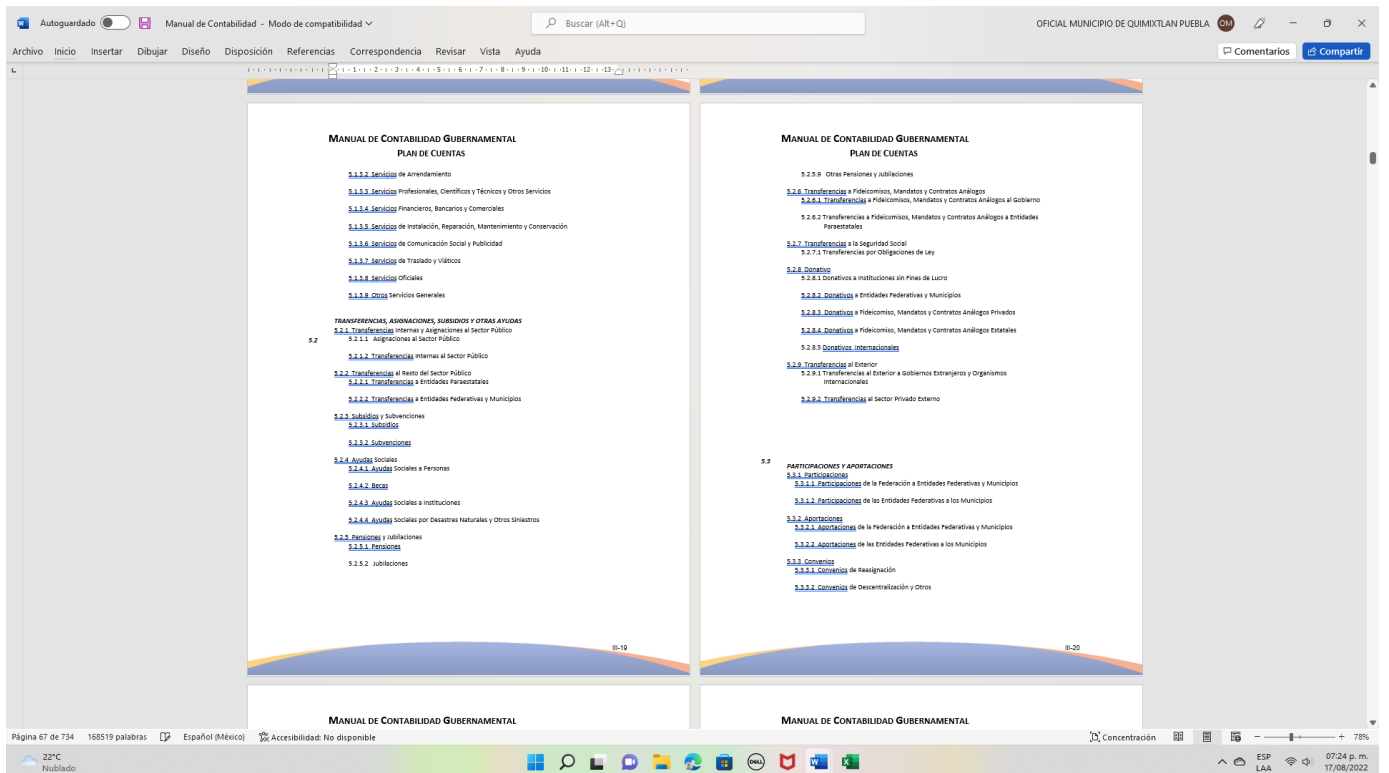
Autoguardado Manual de Contabilidad - Modo de compatibilidad Buscar (Alt+Q) OFICIAL MUNICIPIO DE QUIMIXTLAN PUEBLA OM

Archivo Inicio Insertar Dibujar Diseño Disposición Referencias Correspondencia Revisar Vista Ayuda Comentarios Compartir

MANUAL DE CONTABILIDAD GUBERNAMENTAL
PLAN DE CUENTAS

5.1.3.2 Servicios de Arrendamiento

5.1.3.3 Servicios Profesionales, Científicos y Técnicos y Otros Servicios

5.1.3.4 Servicios Financieros, Bancarios y Comerciales

5.1.3.5 Servicios de Instalación, Reparación, Mantenimiento y Conservación

5.1.3.6 Servicios de Comunicación Social y Publicidad

5.1.3.7 Servicios de Traslado y Viáticos

5.1.3.8 Servicios Oficiales

5.1.3.9 Otros Servicios Generales

5.2 TRANSFERENCIAS, ASIGNACIONES, SUBSIDIOS Y OTRAS AYUDAS
5.2.1 Transferencias Internas y Asignaciones al Sector Público
5.2.1.1 Asignaciones al Sector Público

5.2.1.2 Transferencias Internas al Sector Público

5.2.2 Transferencias al Resto del Sector Público
5.2.2.1 Transferencias a Entidades Paraestatales

5.2.2.2 Transferencias a Entidades Federativas y Municipios

5.2.3 Subsidios y Subvenciones
5.2.3.1 Subsidios

5.2.3.2 Subvenciones

5.2.4 Ayudas Sociales
5.2.4.1 Ayudas Sociales a Personas

5.2.4.2 Becas

5.2.4.3 Ayudas Sociales a Instituciones

5.2.4.4 Ayudas Sociales por Desastres Naturales y Otros Siniestros

5.2.5 Pensiones y Jubilaciones
5.2.5.1 Pensiones

5.2.5.2 Jubilaciones

III-19

MANUAL DE CONTABILIDAD GUBERNAMENTAL
PLAN DE CUENTAS

5.2.5.9 Otras Pensiones y Jubilaciones

5.2.6 Transferencias a Fideicomisos, Mandatos y Contratos Análogos
5.2.6.1 Transferencias a Fideicomisos, Mandatos y Contratos Análogos al Gobierno

5.2.6.2 Transferencias a Fideicomisos, Mandatos y Contratos Análogos a Entidades Paraestatales

5.2.7 Transferencias a la Seguridad Social
5.2.7.1 Transferencias por Obligaciones de Ley

5.2.8 Donativo
5.2.8.1 Donativos a Instituciones sin Fines de Lucro

5.2.8.2 Donativos a Entidades Federativas y Municipios

5.2.8.3 Donativos a Fideicomiso, Mandatos y Contratos Análogos Privados

5.2.8.4 Donativos a Fideicomiso, Mandatos y Contratos Análogos Estatales

5.2.8.5 Donativos Internacionales

5.2.9 Transferencias al Exterior
5.2.9.1 Transferencias al Exterior a Gobiernos Extranjeros y Organismos Internacionales

5.2.9.2 Transferencias al Sector Privado Externo

5.3 PARTICIPACIONES Y APORTACIONES
5.3.1 Participaciones
5.3.1.1 Participaciones de la Federación a Entidades Federativas y Municipios

5.3.1.2 Participaciones de las Entidades Federativas a los Municipios

5.3.2 Aportaciones
5.3.2.1 Aportaciones de la Federación a Entidades Federativas y Municipios

5.3.2.2 Aportaciones de las Entidades Federativas a los Municipios

5.3.3 Convenios
5.3.3.1 Convenios de Reasignación

5.3.3.2 Convenios de Descentralización y Otros

III-20

MANUAL DE CONTABILIDAD GUBERNAMENTAL

MANUAL DE CONTABILIDAD GUBERNAMENTAL

Página 67 de 734 168519 palabras Español (México) Accesibilidad: No disponible Concentración 78%

22°C Nublado ESP LAA 07:24 p. m. 17/08/2022